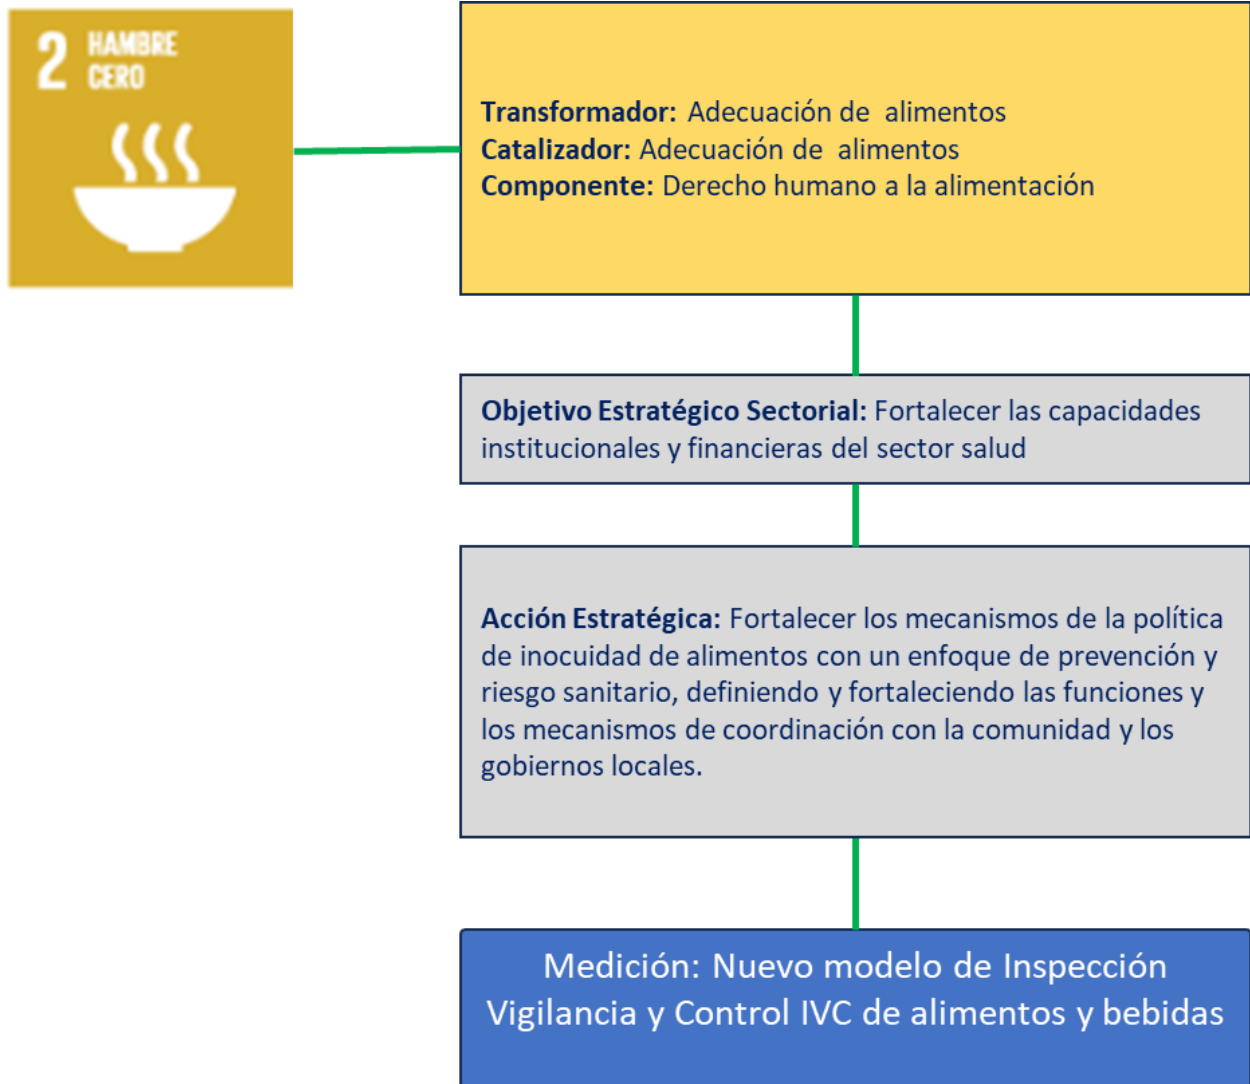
2 HAMBRE CERO

Transformador: Adecuación de alimentos
Catalizador: Adecuación de alimentos
Componente: Derecho humano a la alimentación

Objetivo Estratégico Sectorial: Fortalecer las capacidades institucionales y financieras del sector salud

Acción Estratégica: Fortalecer los mecanismos de la política de inocuidad de alimentos con un enfoque de prevención y riesgo sanitario, definiendo y fortaleciendo las funciones y los mecanismos de coordinación con la comunidad y los gobiernos locales.

Medición: Nuevo modelo de Inspección Vigilancia y Control IVC de alimentos y bebidas